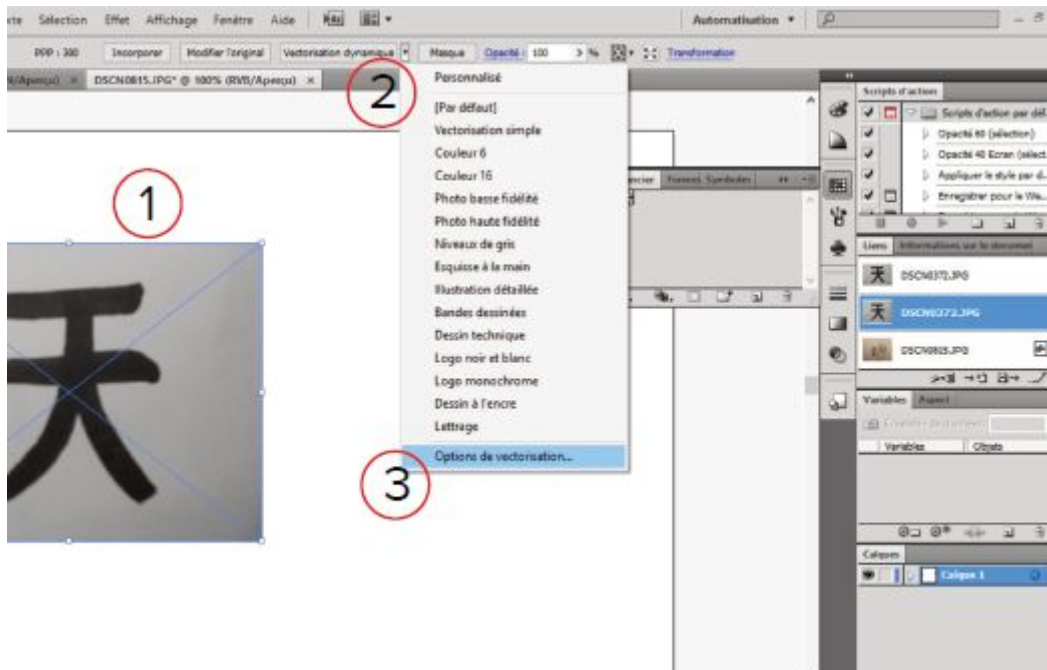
te Sélection Effet Affichage Fenêtre Aide

Automatisation ▾

PPP : 300 Incorporer Modifier l'original Vectorisation dynamique Masque Opacité : 100 > % Transformation

B/Aperçu) × DSCN0815.JPG* @ 100% (RVB/Aperçu) ×

Personnalisé
[Par défaut]
Vectorisation simple
Couleur 6
Couleur 16
Photo basse fidélité
Photo haute fidélité
Niveaux de gris
Esquisse à la main
Illustration détaillée
Bandes dessinées
Dessin technique
Logo noir et blanc
Logo monochrome
Dessin à l'encre
Lettrage
Options de vectorisation...

1
2
3

Scripts d'action
Scripts d'action par déf...
Opacité 60 (sélection)
Opacité 40 Ecran (sélect...
Appliquer le style par d...
Enregistrer pour le We...

Liens Informations sur le document
天 DSCN0372.JPG
天 DSCN0372.JPG
DSCN0815.JPG

Variables Aspect
Variables Objets

Calques
Calque 1

Nuancier Formes Symboles

天